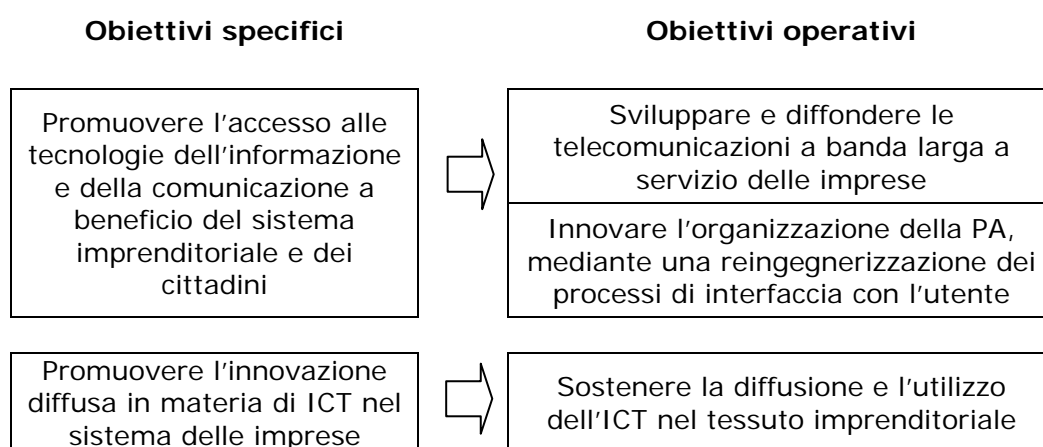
**Obiettivi specifici**

**Obiettivi operativi**

Promuovere l'accesso alle tecnologie dell'informazione e della comunicazione a beneficio del sistema imprenditoriale e dei cittadini

Sviluppare e diffondere le telecomunicazioni a banda larga a servizio delle imprese

Innovare l'organizzazione della PA, mediante una reingegnerizzazione dei processi di interfaccia con l'utente

Promuovere l'innovazione diffusa in materia di ICT nel sistema delle imprese

Sostenere la diffusione e l'utilizzo dell'ICT nel tessuto imprenditoriale